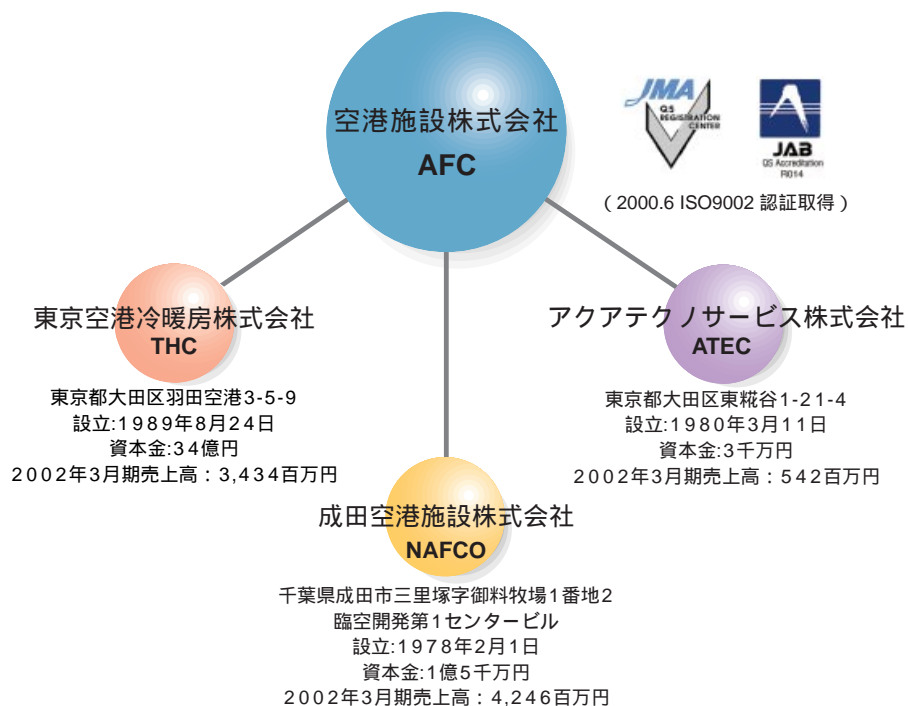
空港施設株式会社
AFC

JMA
QS REGISTRATION CENTER

JAB
QS Accreditation R014

( 2000.6 ISO9002 認証取得 )

東京空港冷暖房株式会社
THC

東京都大田区羽田空港3-5-9
設立:1989年8月24日
資本金:34億円
2002年3月期売上高：3,434百万円

アクアテクノサービス株式会社
ATEC

東京都大田区東糀谷1-21-4
設立:1980年3月11日
資本金:3千万円
2002年3月期売上高：542百万円

成田空港施設株式会社
NAFCO

千葉県成田市三里塚字御料牧場1番地2
臨空開発第1センタービル
設立:1978年2月1日
資本金:1億5千万円
2002年3月期売上高：4,246百万円